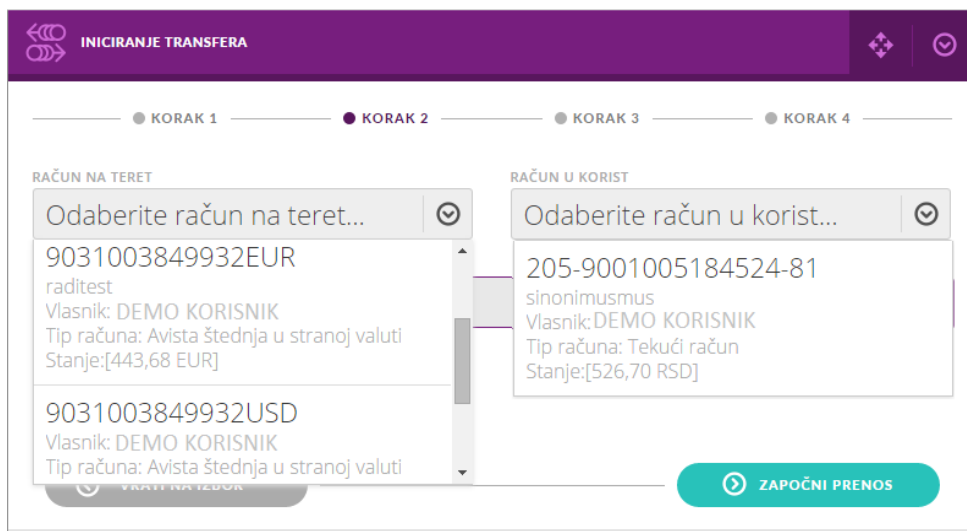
INICIRANJE TRANSFERA

KORAK 1
KORAK 2
KORAK 3
KORAK 4

RAČUN NA TERET
Odaberite račun na teret...

9031003849932EUR
raditest
Vlasnik: DEMO KORISNIK
Tip računa: Avista štednja u stranoj valuti
Stanje:[443,68 EUR]

9031003849932USD
Vlasnik: DEMO KORISNIK
Tip računa: Avista štednja u stranoj valuti

RAČUN U KORIST
Odaberite račun u korist...

205-9001005184524-81
sinonimusmus
Vlasnik:DEMO KORISNIK
Tip računa: Tekući račun
Stanje:[526,70 RSD]

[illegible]

ZAPOČNI PRENOS